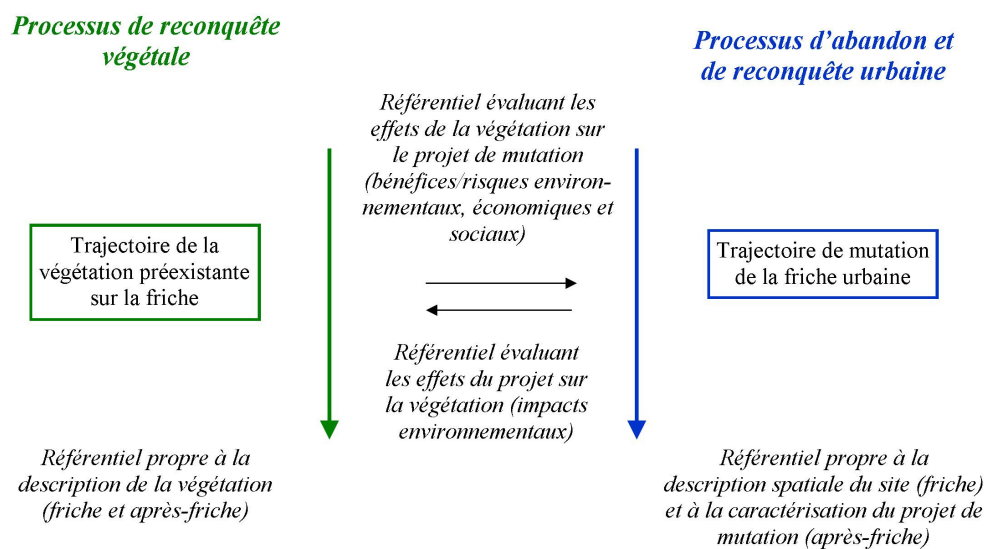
Processus de reconquête végétale

Processus d'abandon et de reconquête urbaine

Référentiel évaluant les effets de la végétation sur le projet de mutation (bénéfices/risques environnementaux, économiques et sociaux)

Trajectoire de la végétation préexistante sur la friche

Trajectoire de mutation de la friche urbaine

Référentiel évaluant les effets du projet sur la végétation (impacts environnementaux)

Référentiel propre à la description de la végétation (friche et après-friche)

Référentiel propre à la description spatiale du site (friche) et à la caractérisation du projet de mutation (après-friche)